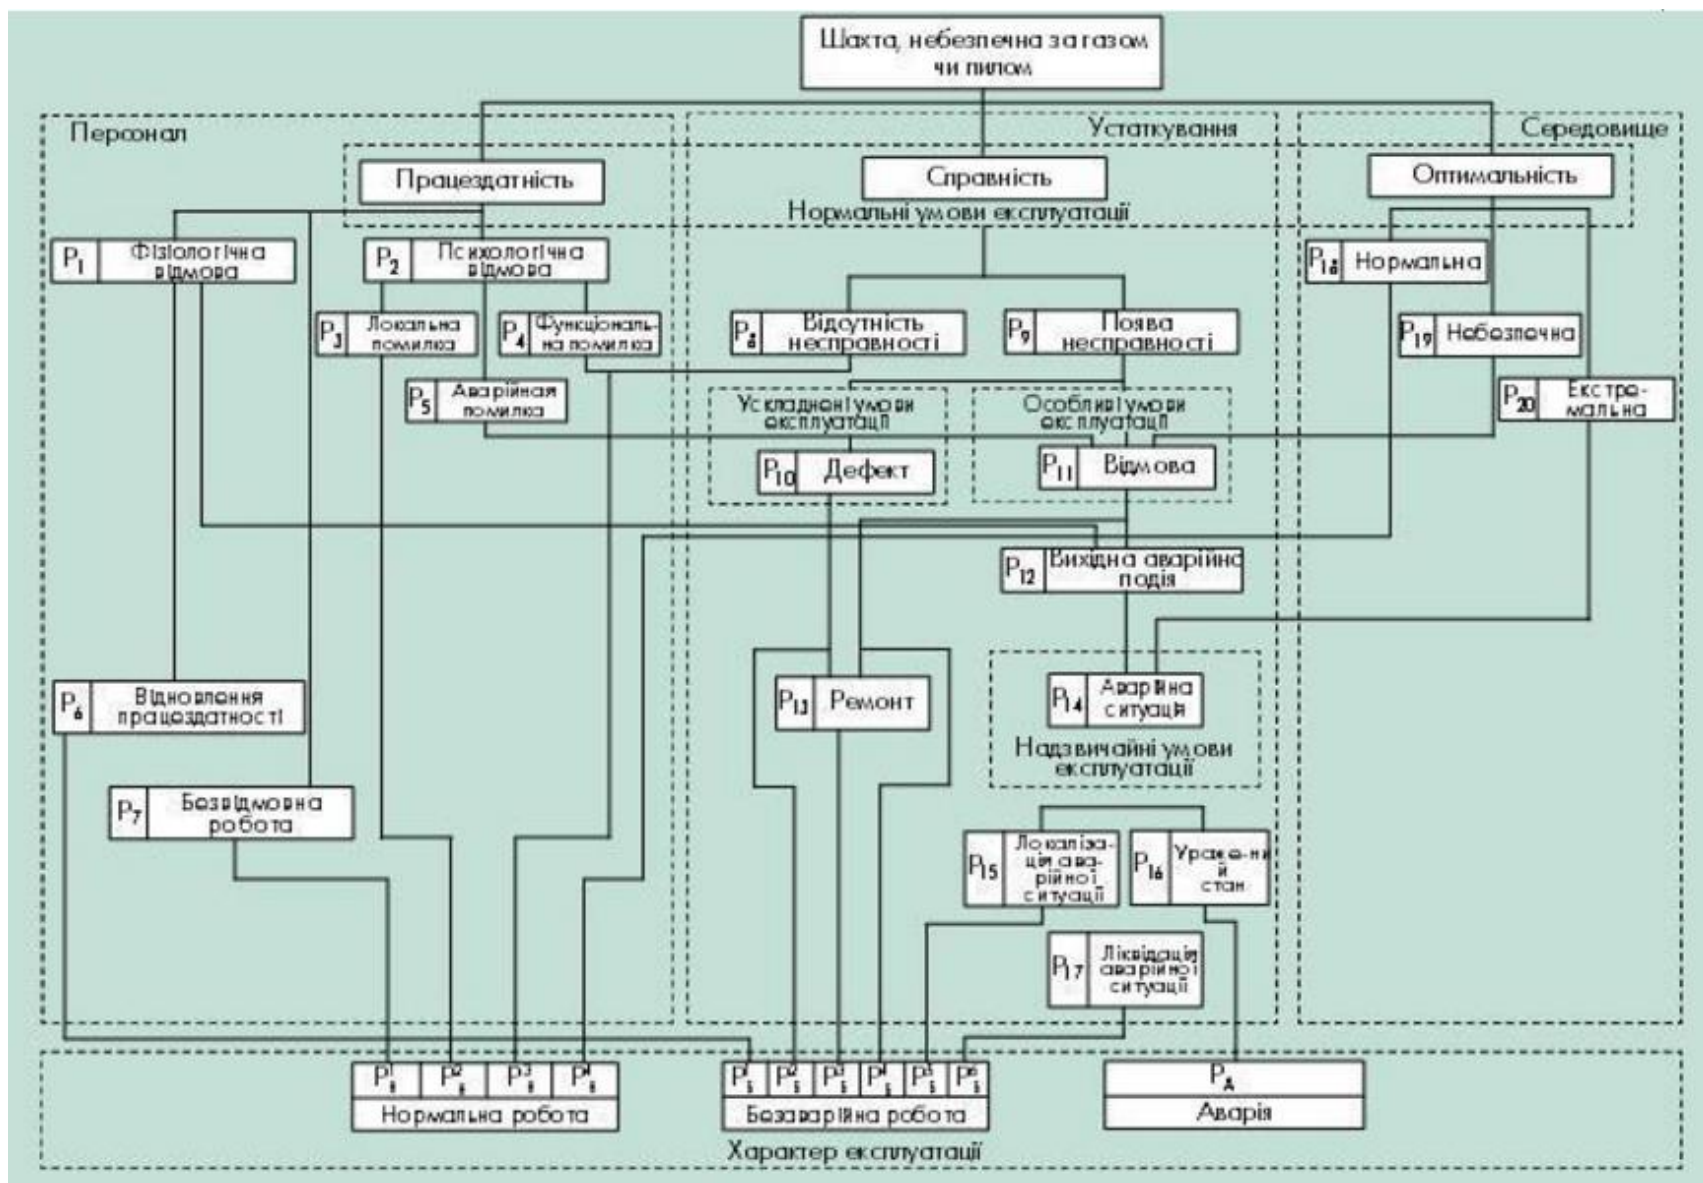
Шахта, небезпечна за газом чи пилом

Персонал

Устаткування

Середовище

Працездатність

Справність

Оптимальність

Нормальні умови експлуатації

$P_1$ Фізіологічна відмова

$P_2$ Психологічна відмова

$P_{18}$ Нормальна

$P_3$ Локальна помилка

$P_4$ Функціональна помилка

$P_8$ Відсутність несправності

$P_9$ Поява несправності

$P_{19}$ Небезпечна

$P_5$ Аварійная помилка

Ускладнені умови експлуатації

Особливі умови експлуатації

$P_{20}$ Екстремальна

$P_{10}$ Дефект

$P_{11}$ Відмова

$P_{12}$ Вихідна аварійна подія

$P_6$ Відновлення працездатності

$P_{13}$ Ремонт

$P_{14}$ Аварійна ситуація

Надзвичайні умови експлуатації

$P_7$ Безвідмовна робота

$P_{15}$ Локалізація аварійної ситуації

$P_{16}$ Уражений стан

$P_{17}$ Ліквідація аварійної ситуації

$P_н^1$ $P_н^2$ $P_н^3$ $P_н^4$

Нормальна робота

$P_Б^1$ $P_Б^2$ $P_Б^3$ $P_Б^4$ $P_Б^5$ $P_Б^6$

Безаварійна робота

$P_A$

Аварія

Характер експлуатації